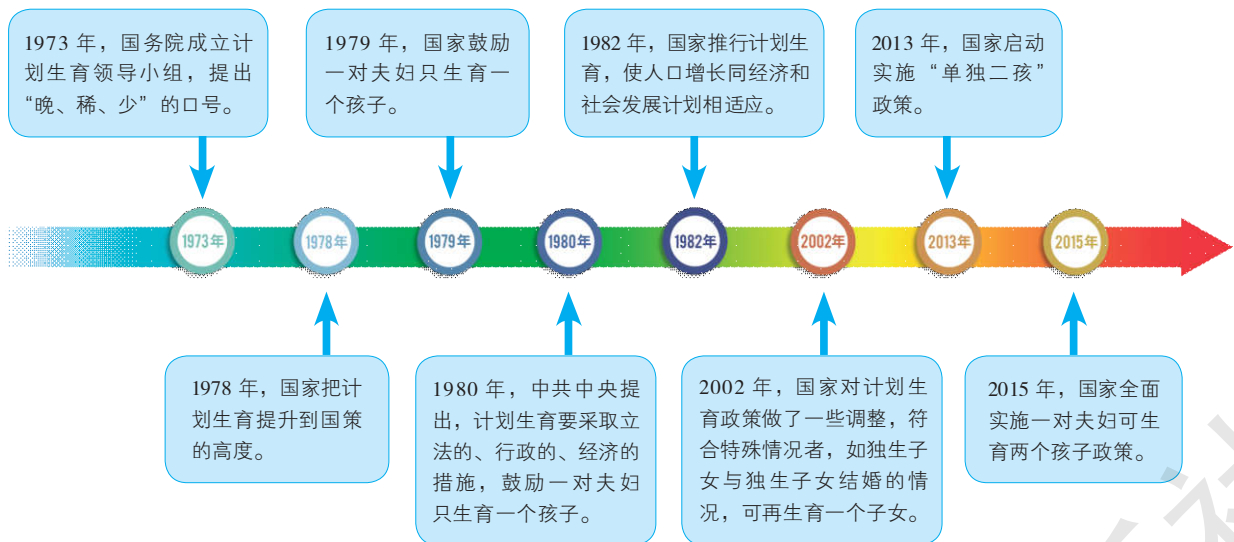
1973 年，国务院成立计划生育领导小组，提出“晚、稀、少”的口号。

1979 年，国家鼓励一对夫妇只生育一个孩子。

1982 年，国家推行计划生育，使人口增长同经济和社会发展计划相适应。

2013 年，国家启动实施“单独二孩”政策。

1973年

1978年

1979年

1980年

1982年

2002年

2013年

2015年

1978 年，国家把计划生育提升到国策的高度。

1980 年，中共中央提出，计划生育要采取立法的、行政的、经济的措施，鼓励一对夫妇只生育一个孩子。

2002 年，国家对计划生育政策做了一些调整，符合特殊情况者，如独生子女与独生子女结婚的情况，可再生育一个子女。

2015 年，国家全面实施一对夫妇可生育两个孩子政策。